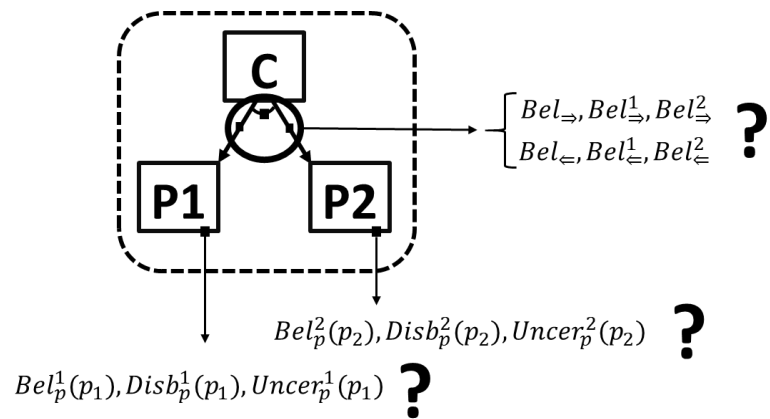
C

P1

P2

$Bel_{\Rightarrow}, Bel_{\Rightarrow}^{1}, Bel_{\Rightarrow}^{2}$
$Bel_{\Leftarrow}, Bel_{\Leftarrow}^{1}, Bel_{\Leftarrow}^{2}$

?

$Bel_p^2(p_2), Disb_p^2(p_2), Uncer_p^2(p_2)$ ?

$Bel_p^1(p_1), Disb_p^1(p_1), Uncer_p^1(p_1)$ ?